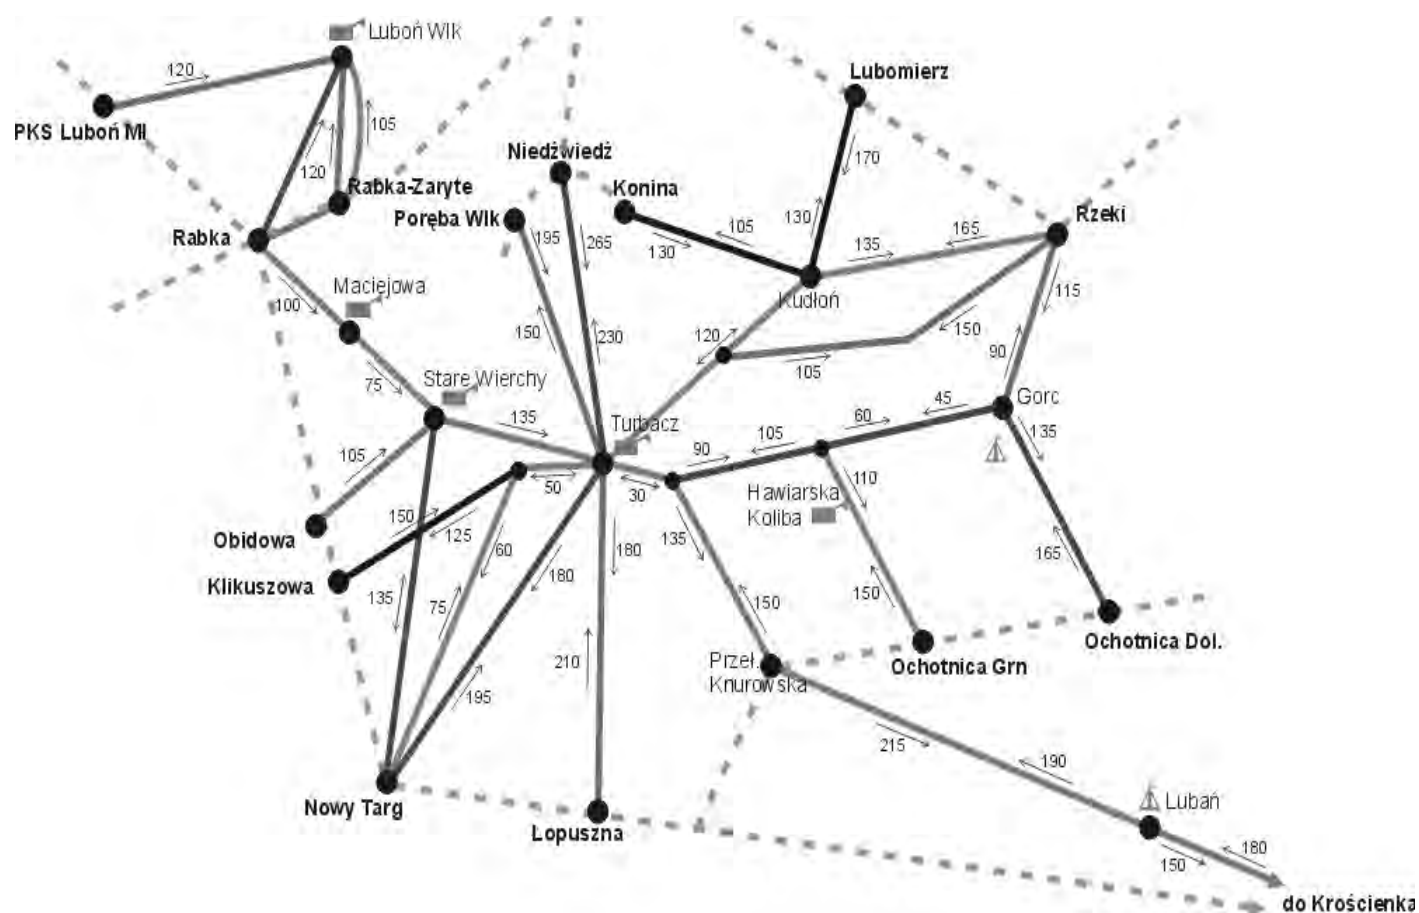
Luboń Wlk
120
PKS Luboń Ml
105
120
Rabka-Zaryte
Rabka
Niedźwiedź
Konina
Lubomierz
170
Poręba Wlk
195
265
105
130
130
135
165
Rzeki
Kudłoń
100
Maciejowa
150
230
120
150
115
90
105
75
Stare Wierchy
135
Turbacz
60
45
Gorc
135
105
90
105
50
30
110
Hawiarska Koliba
Obidowa
150
125
60
180
180
135
165
Klikuszowa
135
75
150
150
Ochotnica Grn
Ochotnica Dol.
210
Przeł. Knurowska
195
215
190
Luboń
Nowy Targ
Łopuszna
150
180
do Krościenka